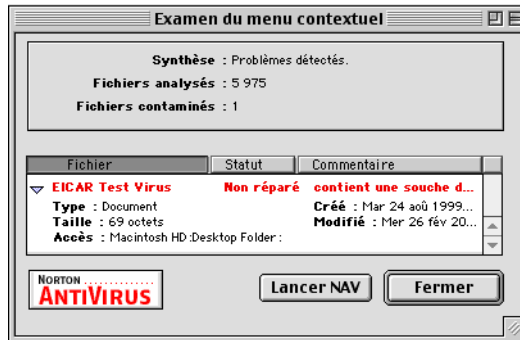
Examen du menu contextuel

Synthèse : Problèmes détectés.
Fichiers analysés : 5 975
Fichiers contaminés : 1

| Fichier | Statut | Commentaire |
|---|---|---|
| EICAR Test Virus | Non réparé | contient une souche d... |

Type : Document
Taille : 69 octets
Accès : Macintosh HD:Desktop Folder:
Créé : Mar 24 aoû 1999...
Modifié : Mer 26 fév 20...

NORTON ANTIVIRUS

Lancer NAV

Fermer